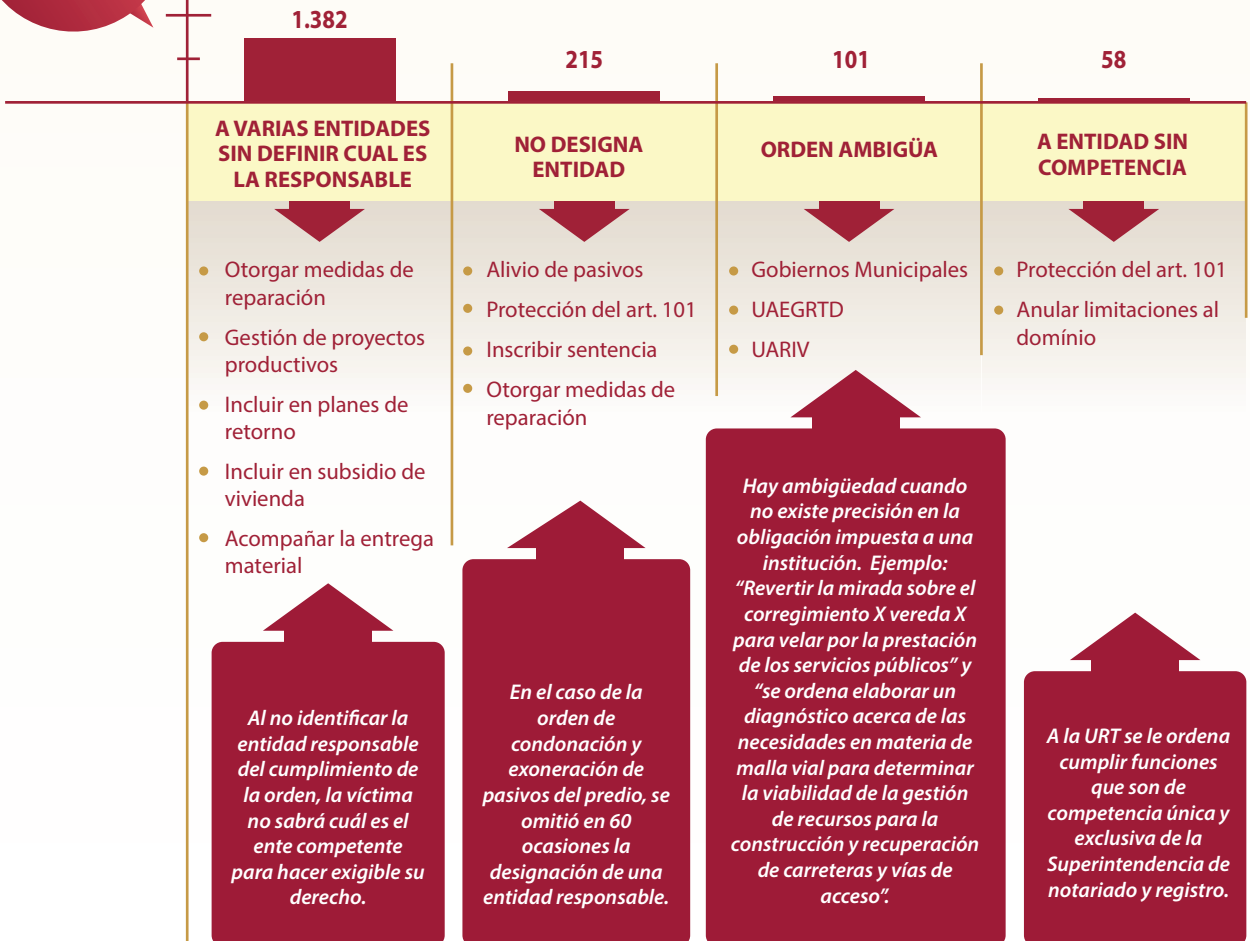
1.382

215

101

58

A VARIAS ENTIDADES SIN DEFINIR CUAL ES LA RESPONSABLE

NO DESIGNA ENTIDAD

ORDEN AMBIGÜA

A ENTIDAD SIN COMPETENCIA

- Otorgar medidas de reparación
- Gestión de proyectos productivos
- Incluir en planes de retorno
- Incluir en subsidio de vivienda
- Acompañar la entrega material

Al no identificar la entidad responsable del cumplimiento de la orden, la víctima no sabrá cuál es el ente competente para hacer exigible su derecho.

- Alivio de pasivos
- Protección del art. 101
- Inscribir sentencia
- Otorgar medidas de reparación

En el caso de la orden de condonación y exoneración de pasivos del predio, se omitió en 60 ocasiones la designación de una entidad responsable.

- Gobiernos Municipales
- UAEGRTD
- UARIV

Hay ambigüedad cuando no existe precisión en la obligación impuesta a una institución. Ejemplo: "Revertir la mirada sobre el corregimiento X vereda X para velar por la prestación de los servicios públicos" y "se ordena elaborar un diagnóstico acerca de las necesidades en materia de malla vial para determinar la viabilidad de la gestión de recursos para la construcción y recuperación de carreteras y vías de acceso".

- Protección del art. 101
- Anular limitaciones al domínio

A la URT se le ordena cumplir funciones que son de competencia única y exclusiva de la Superintendencia de notariado y registro.